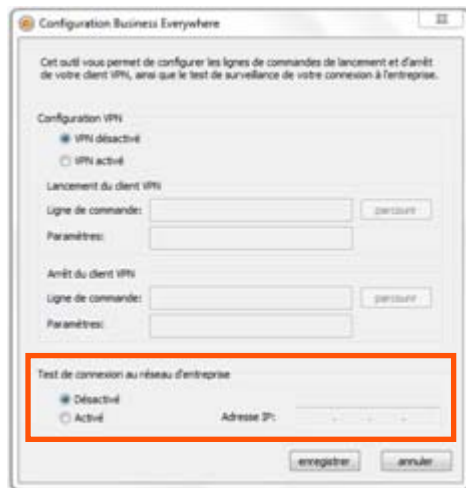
Configuration Business Everywhere

Cet outil vous permet de configurer les lignes de commandes de lancement et d'arrêt de votre client VPN, ainsi que le test de surveillance de votre connexion à l'entreprise.

Configuration VPN

VPN désactivé

VPN activé

Lancement du client VPN

Ligne de commande:

parcourir

Paramètres:

Arrêt du client VPN

Ligne de commande:

parcourir

Paramètres:

Test de connexion au réseau d'entreprise

Désactivé

Activé

Adresse IP:

enregistrer

annuler